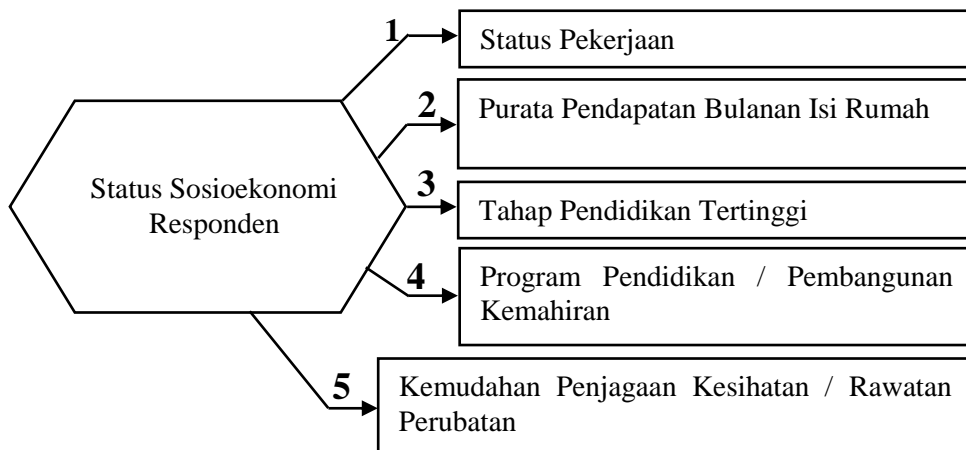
Status Sosioekonomi Responden

1 Status Pekerjaan

2 Purata Pendapatan Bulanan Isi Rumah

3 Tahap Pendidikan Tertinggi

4 Program Pendidikan / Pembangunan Kemahiran

5 Kemudahan Penjagaan Kesihatan / Rawatan Perubatan